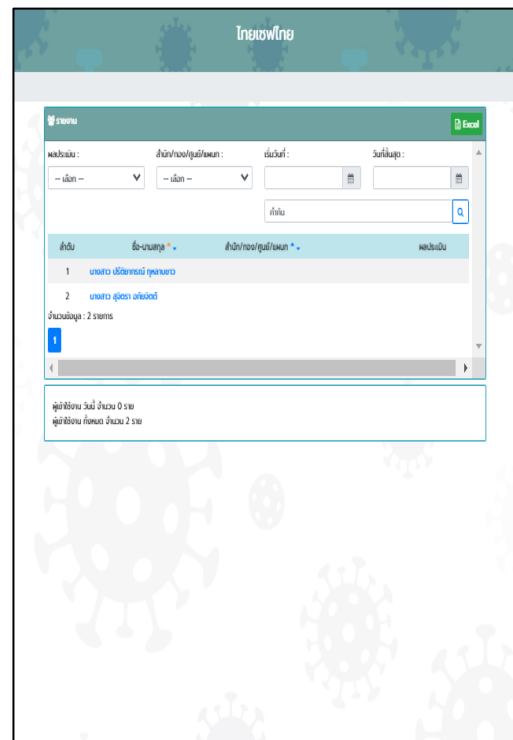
ไทยเซฟไทย

รายงาน

Excel

ผลประเมิน :

-- เลือก --

สำนัก/กอง/ศูนย์/แผนก :

-- เลือก --

เริ่มวันที่ :

วันที่สิ้นสุด :

ค้นหา

| ลำดับ | ชื่อ-นามสกุล | สำนัก/กอง/ศูนย์/แผนก | ผลประเมิน |
|---|---|---|---|
| 1 | นางสาว ปวีณากรณ์ กุหลาบขาว | | |
| 2 | นางสาว สุจิตรา อภัยจิตติ | | |

จำนวนข้อมูล : 2 รายการ

1

ผู้เข้าใช้งาน วันนี้ จำนวน 0 ราย
ผู้เข้าใช้งาน ทั้งหมด จำนวน 2 ราย